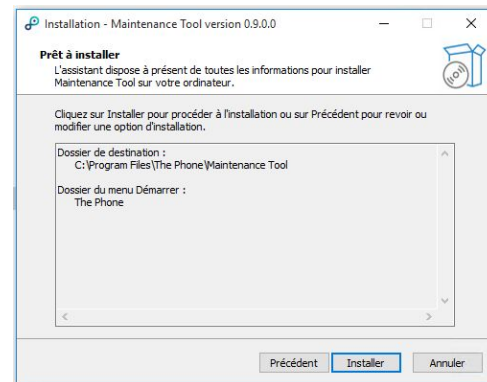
Installation - Maintenance Tool version 0.9.0.0

Prêt à installer
L'assistant dispose à présent de toutes les informations pour installer Maintenance Tool sur votre ordinateur.

Cliquez sur Installer pour procéder à l'installation ou sur Précédent pour revoir ou modifier une option d'installation.

Dossier de destination :
C:\Program Files\The Phone\Maintenance Tool

Dossier du menu Démarrer :
The Phone

Précédent
Installer
Annuler